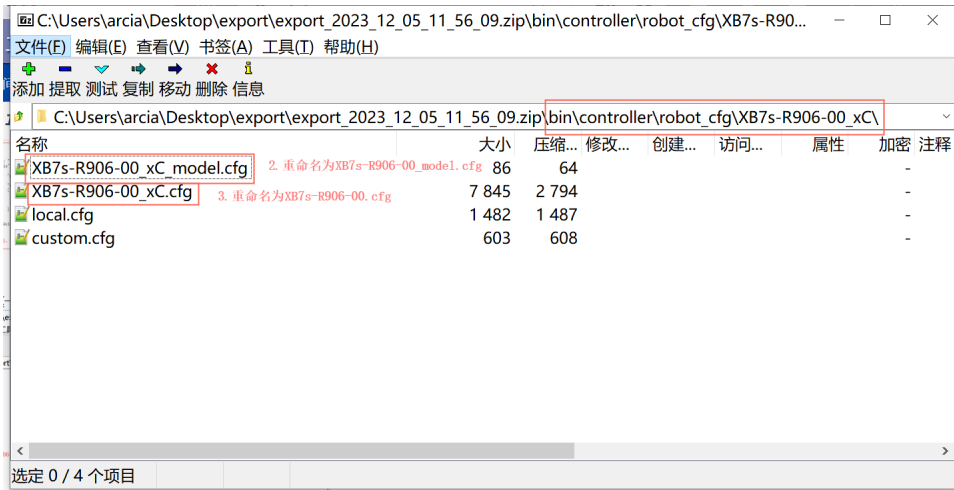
C:\Users\arcia\Desktop\export\export_2023_12_05_11_56_09.zip\bin\controller\robot_cfg\XB7s-R90...

文件(F) 编辑(E) 查看(V) 书签(A) 工具(T) 帮助(H)

添加 提取 测试 复制 移动 删除 信息

C:\Users\arcia\Desktop\export\export_2023_12_05_11_56_09.zip\bin\controller\robot_cfg\XB7s-R906-00_xC\

| 名称 | 大小 | 压缩... | 修改... | 创建... | 访问... | 属性 | 加密 | 注释 |
|---|---|---|---|---|---|---|---|---|
| XB7s-R906-00_xC_model.cfg | 86 | 64 | | | | | - | |
| XB7s-R906-00_xC.cfg | 7 845 | 2 794 | | | | | - | |
| local.cfg | 1 482 | 1 487 | | | | | - | |
| custom.cfg | 603 | 608 | | | | | - | |

2. 重命名为XB7s-R906-00_model.cfg

3. 重命名为XB7s-R906-00.cfg

选定 0 / 4 个项目